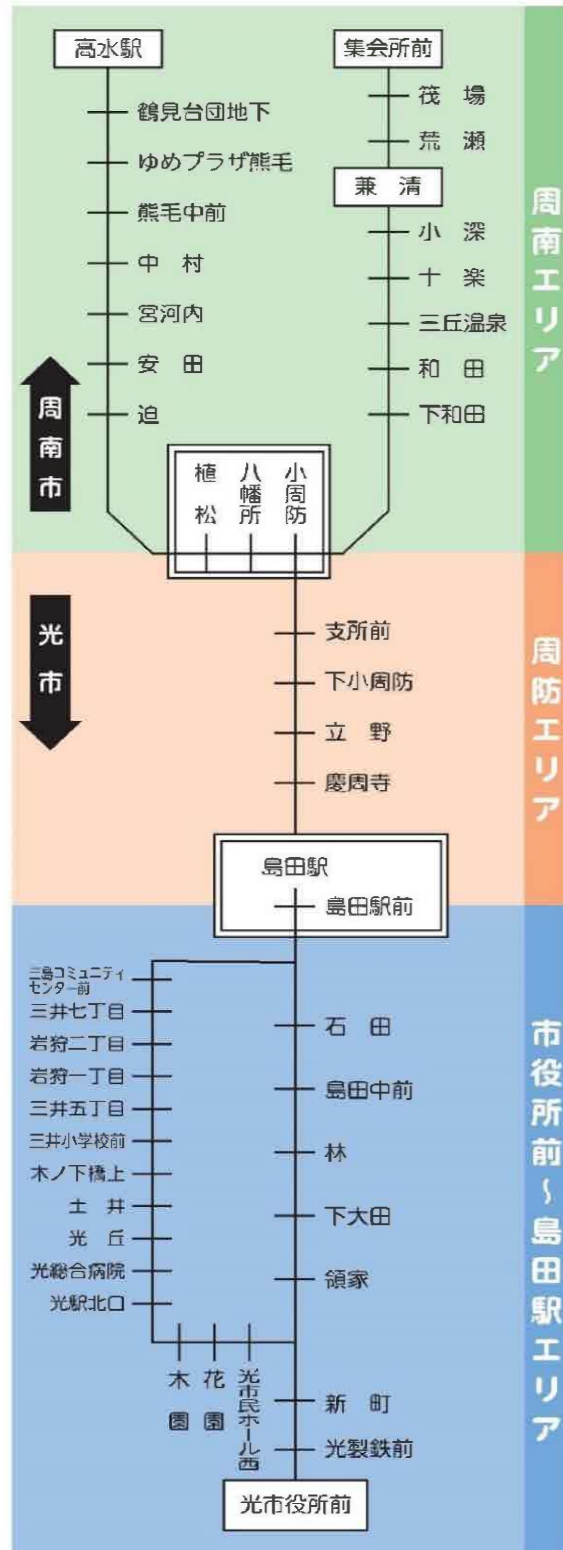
高水駅
鶴見台団地下
ゆめプラザ熊毛
熊毛中前
中 村
宮河内
安 田
迫

集会所前
筏 場
荒 瀬
兼 清
小 深
十 楽
三丘温泉
和 田
下和田

周南エリア

周南市

植松
八幡所
小周防

光市

支所前
下小周防
立 野
慶周寺

周防エリア

島田駅
島田駅前

三島コミュニティセンター前
三井七丁目
岩狩二丁目
岩狩一丁目
三井五丁目
三井小学校前
木ノ下橋上
土 井
光 丘
光総合病院
光駅北口

石 田
島田中前
林
下大田
領家

木園
花園
光市民ホール西

新 町
光製鉄前
光市役所前

市役所前～島田駅エリア